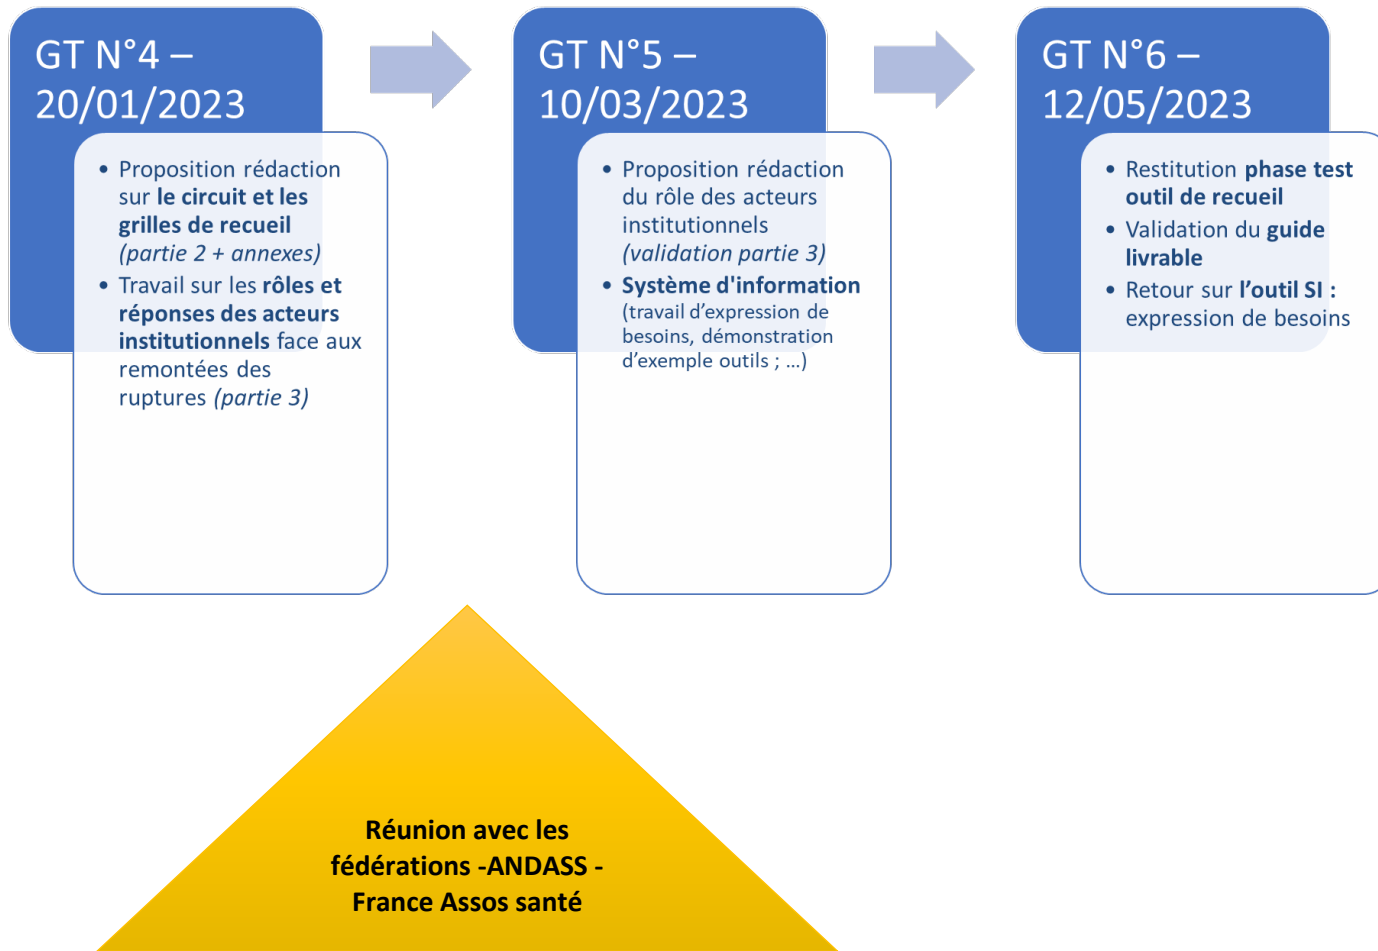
GT N°4 – 20/01/2023

• Proposition rédaction sur le circuit et les grilles de recueil (partie 2 + annexes)
• Travail sur les rôles et réponses des acteurs institutionnels face aux remontées des ruptures (partie 3)

GT N°5 – 10/03/2023

• Proposition rédaction du rôle des acteurs institutionnels (validation partie 3)
• Système d'information (travail d'expression de besoins, démonstration d'exemple outils ; …)

GT N°6 – 12/05/2023

• Restitution phase test outil de recueil
• Validation du guide livrable
• Retour sur l'outil SI : expression de besoins

Réunion avec les fédérations -ANDASS - France Assos santé